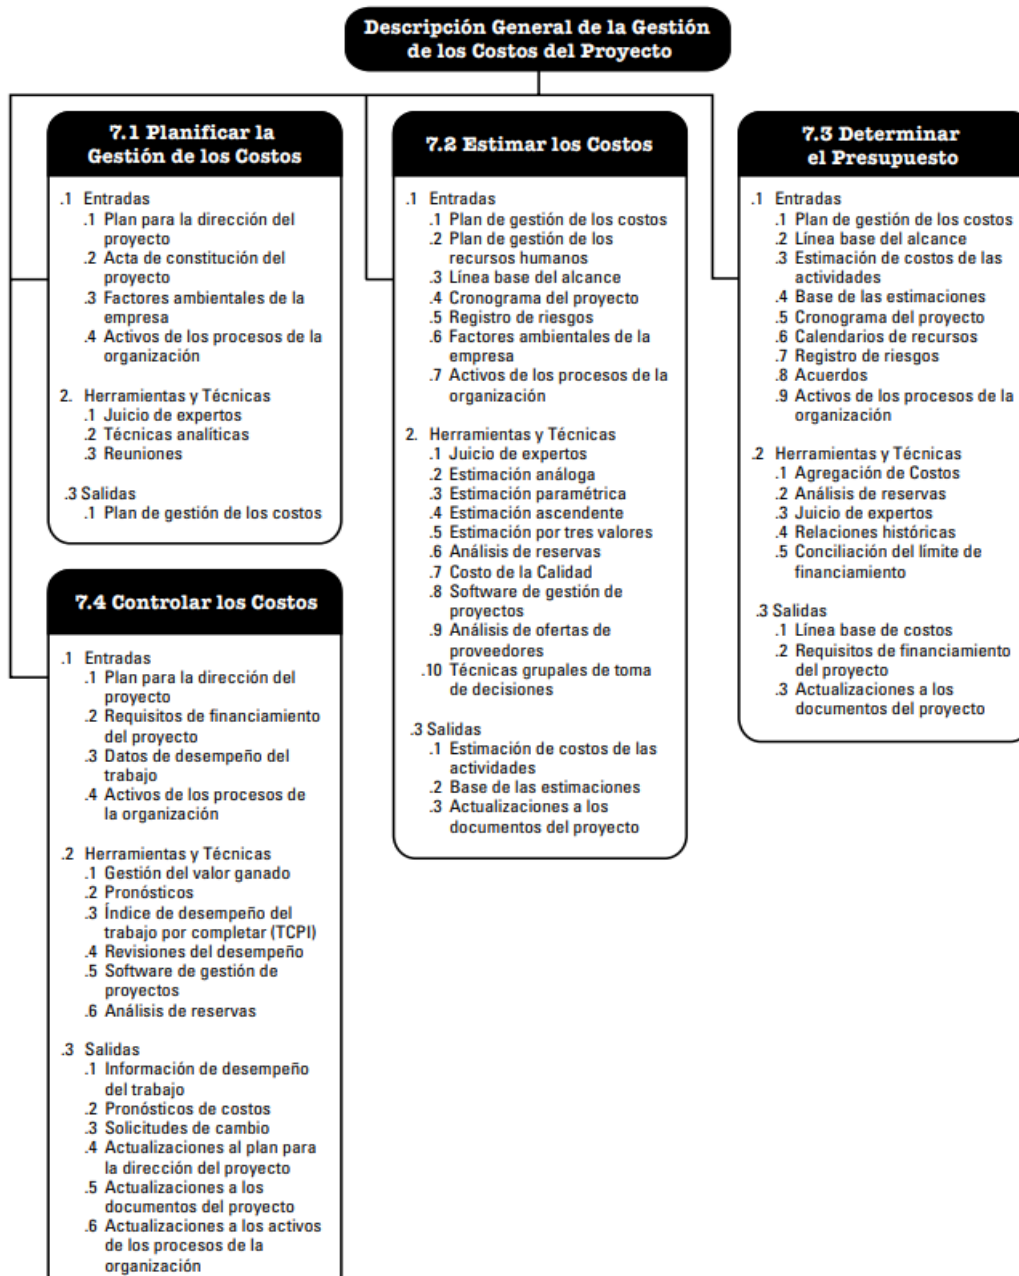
Descripción General de la Gestión de los Costos del Proyecto

7.1 Planificar la Gestión de los Costos

.1 Entradas
.1 Plan para la dirección del proyecto
.2 Acta de constitución del proyecto
.3 Factores ambientales de la empresa
.4 Activos de los procesos de la organización

2. Herramientas y Técnicas
.1 Juicio de expertos
.2 Técnicas analíticas
.3 Reuniones

.3 Salidas
.1 Plan de gestión de los costos

7.4 Controlar los Costos

.1 Entradas
.1 Plan para la dirección del proyecto
.2 Requisitos de financiamiento del proyecto
.3 Datos de desempeño del trabajo
.4 Activos de los procesos de la organización

.2 Herramientas y Técnicas
.1 Gestión del valor ganado
.2 Pronósticos
.3 Índice de desempeño del trabajo por completar (TCPI)
.4 Revisiones del desempeño
.5 Software de gestión de proyectos
.6 Análisis de reservas

.3 Salidas
.1 Información de desempeño del trabajo
.2 Pronósticos de costos
.3 Solicitudes de cambio
.4 Actualizaciones al plan para la dirección del proyecto
.5 Actualizaciones a los documentos del proyecto
.6 Actualizaciones a los activos de los procesos de la organización

7.2 Estimar los Costos

.1 Entradas
.1 Plan de gestión de los costos
.2 Plan de gestión de los recursos humanos
.3 Línea base del alcance
.4 Cronograma del proyecto
.5 Registro de riesgos
.6 Factores ambientales de la empresa
.7 Activos de los procesos de la organización

2. Herramientas y Técnicas
.1 Juicio de expertos
.2 Estimación análoga
.3 Estimación paramétrica
.4 Estimación ascendente
.5 Estimación por tres valores
.6 Análisis de reservas
.7 Costo de la Calidad
.8 Software de gestión de proyectos
.9 Análisis de ofertas de proveedores
.10 Técnicas grupales de toma de decisiones

.3 Salidas
.1 Estimación de costos de las actividades
.2 Base de las estimaciones
.3 Actualizaciones a los documentos del proyecto

7.3 Determinar el Presupuesto

.1 Entradas
.1 Plan de gestión de los costos
.2 Línea base del alcance
.3 Estimación de costos de las actividades
.4 Base de las estimaciones
.5 Cronograma del proyecto
.6 Calendarios de recursos
.7 Registro de riesgos
.8 Acuerdos
.9 Activos de los procesos de la organización

.2 Herramientas y Técnicas
.1 Agregación de Costos
.2 Análisis de reservas
.3 Juicio de expertos
.4 Relaciones históricas
.5 Conciliación del límite de financiamiento

.3 Salidas
.1 Línea base de costos
.2 Requisitos de financiamiento del proyecto
.3 Actualizaciones a los documentos del proyecto